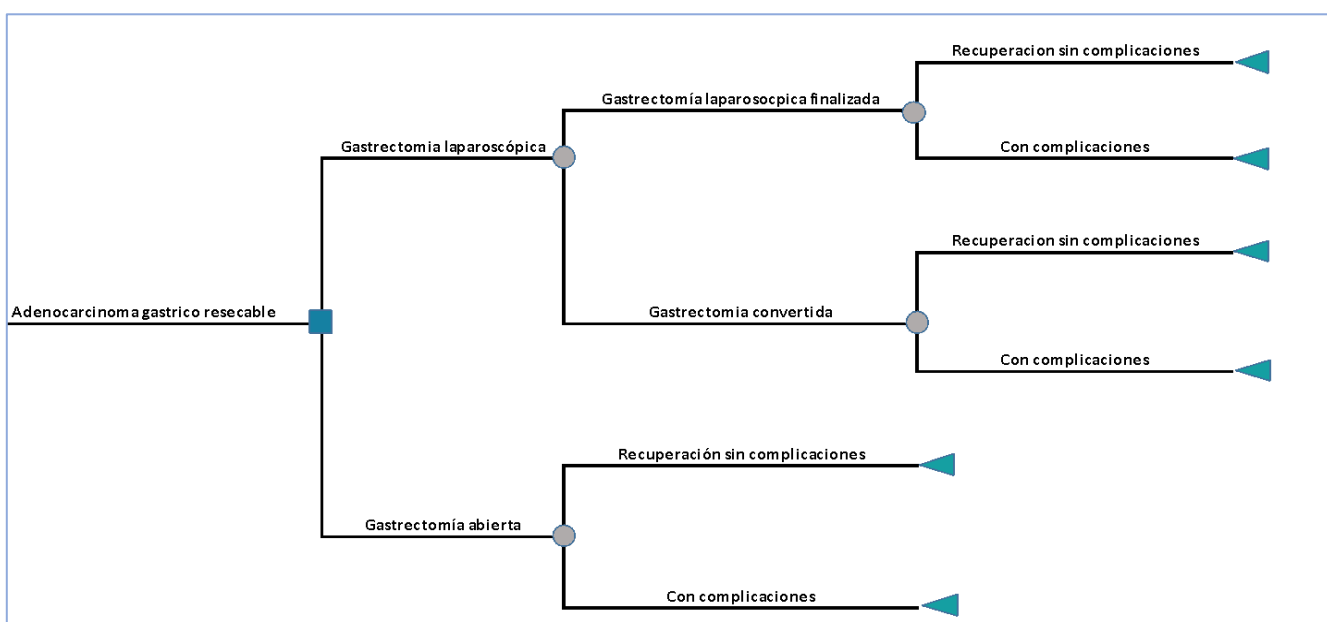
Adenocarcinoma gastrico resecable

Gastrectomia laparoscópica

Gastrectomía laparosocpica finalizada

Recuperacion sin complicaciones

Con complicaciones

Gastrectomia convertida

Recuperacion sin complicaciones

Con complicaciones

Gastrectomía abierta

Recuperación sin complicaciones

Con complicaciones